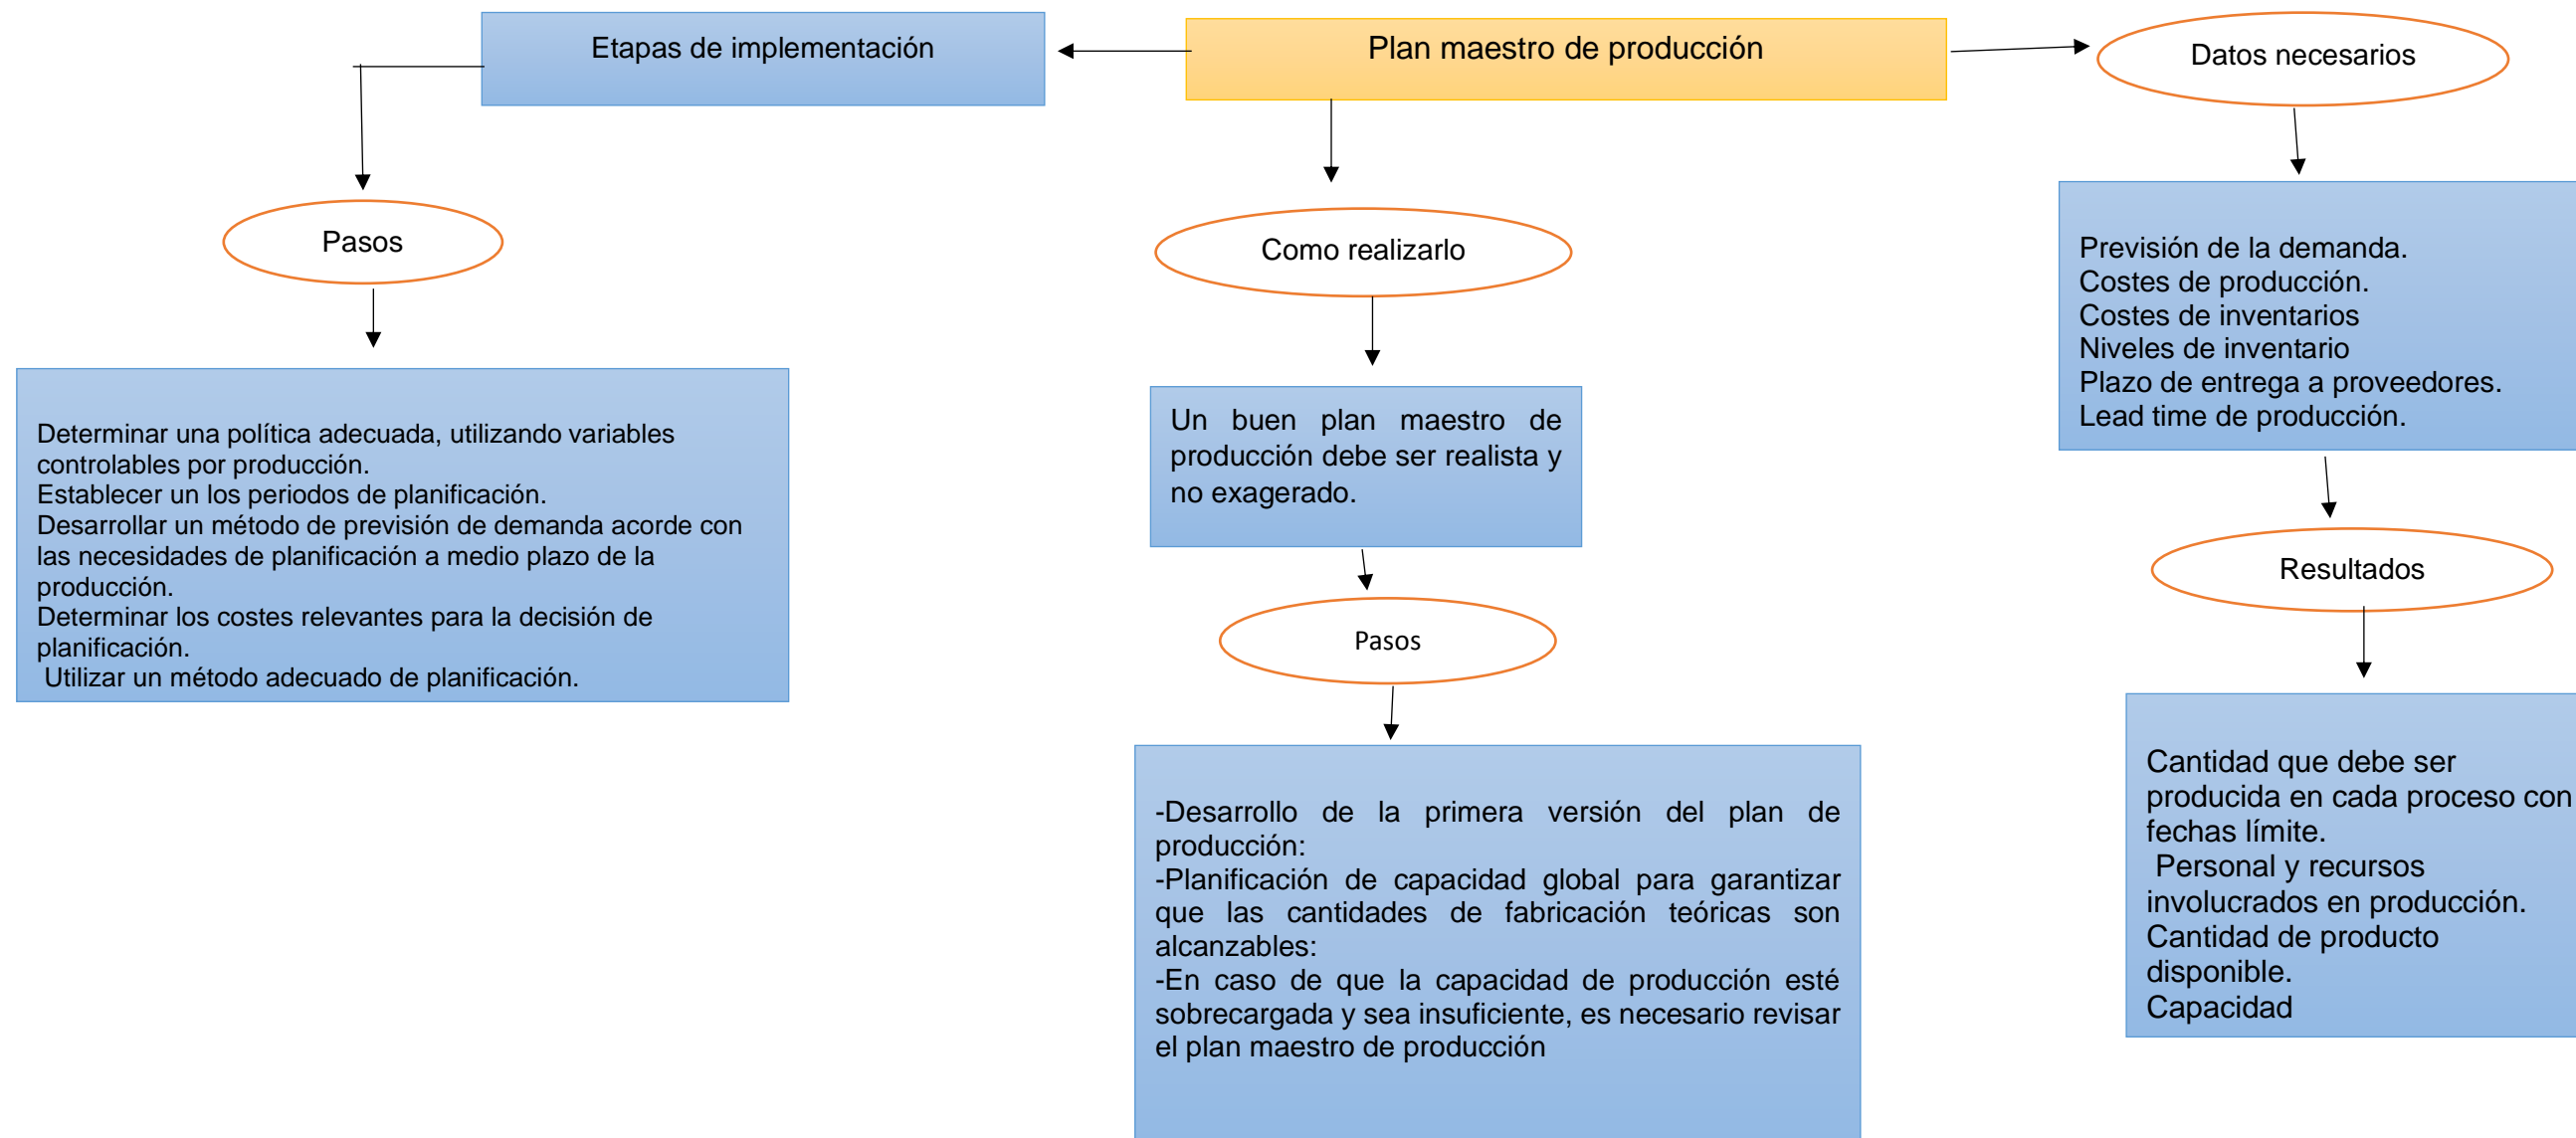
Plan maestro de producción

Etapas de implementación

Pasos

Determinar una política adecuada, utilizando variables controlables por producción.
Establecer un los periodos de planificación.
Desarrollar un método de previsión de demanda acorde con las necesidades de planificación a medio plazo de la producción.
Determinar los costes relevantes para la decisión de planificación.
Utilizar un método adecuado de planificación.

Como realizarlo

Un buen plan maestro de producción debe ser realista y no exagerado.

Pasos

-Desarrollo de la primera versión del plan de producción:
-Planificación de capacidad global para garantizar que las cantidades de fabricación teóricas son alcanzables:
-En caso de que la capacidad de producción esté sobrecargada y sea insuficiente, es necesario revisar el plan maestro de producción

Datos necesarios

Previsión de la demanda.
Costes de producción.
Costes de inventarios
Niveles de inventario
Plazo de entrega a proveedores.
Lead time de producción.

Resultados

Cantidad que debe ser producida en cada proceso con fechas límite.
Personal y recursos involucrados en producción.
Cantidad de producto disponible.
Capacidad